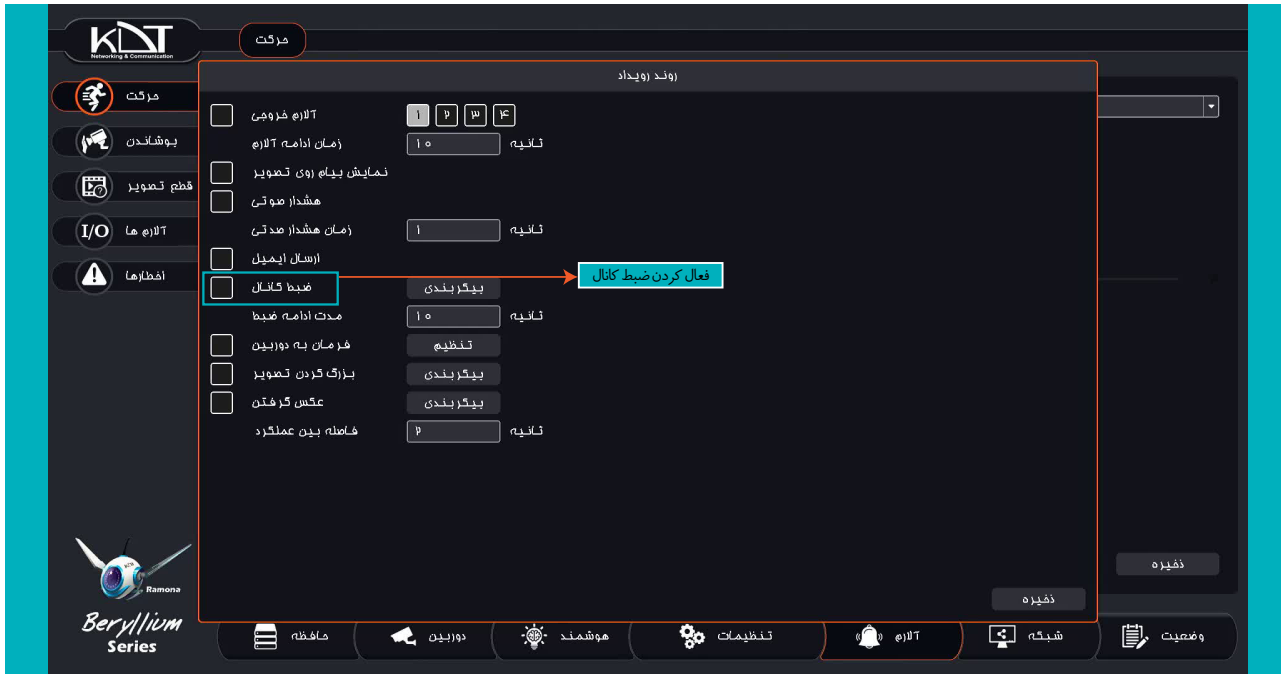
KDT
Networking & Communication

حرکت

حرکت
پوشاندن
قطع تصویر
I/O آلارم ها
اخطارها

روند رویداد

آلارم خروجی
۱ ۲ ۳ ۴
زمان ادامه آلارم
۱۰
ثانیه
نمایش پیام روی تصویر
هشدار صوتی
زمان هشدار صوتی
۱
ثانیه
ارسال ایمیل
ضبط کانال
پیکربندی
فعال کردن ضبط کانال
مدت ادامه ضبط
۱۰
ثانیه
فرمان به دوربین
تنظیم
بزرگ کردن تصویر
پیکربندی
عکس گرفتن
پیکربندی
فاصله بین عملکرد
۲
ثانیه

ذخیره

ذخیره

Ramona
Beryllium
Series

حافظه
دوربین
هوشمند
تنظیمات
آلارم
شبکه
وضعیت